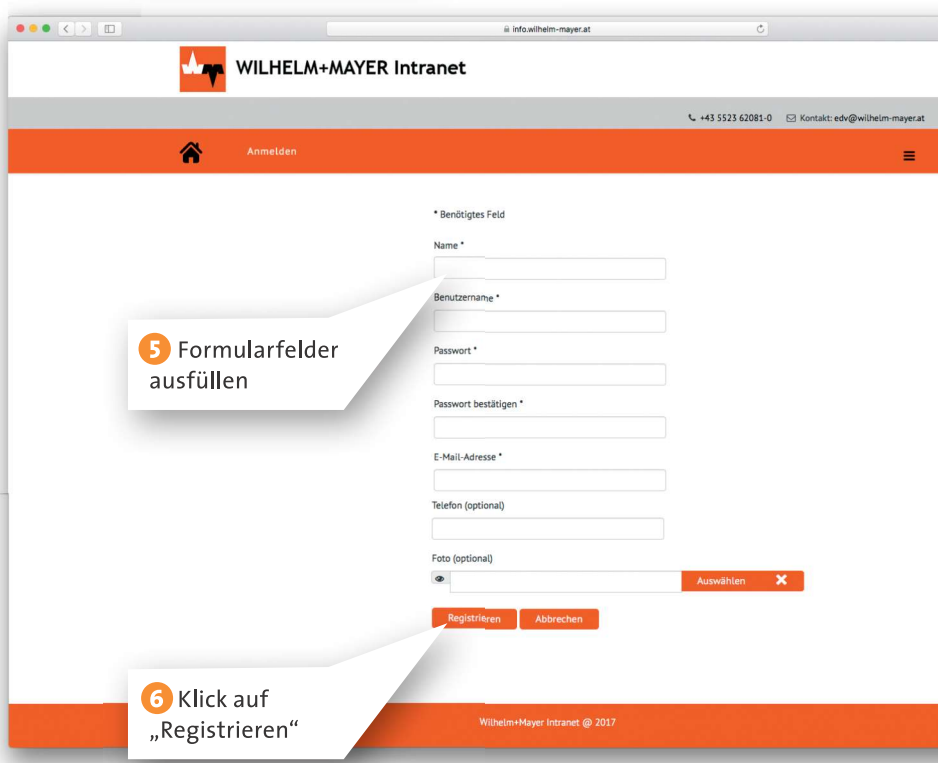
info.wilhelm-mayer.at

WILHELM+MAYER Intranet

+43 5523 62081-0 Kontakt: edv@wilhelm-mayer.at

Anmelden

* Benötigtes Feld

Name *

Benutzername *

Passwort *

Passwort bestätigen *

E-Mail-Adresse *

Telefon (optional)

Foto (optional)

Auswählen

Registrieren Abbrechen

5 Formularfelder ausfüllen

6 Klick auf „Registrieren“

Wilhelm+Mayer Intranet @ 2017